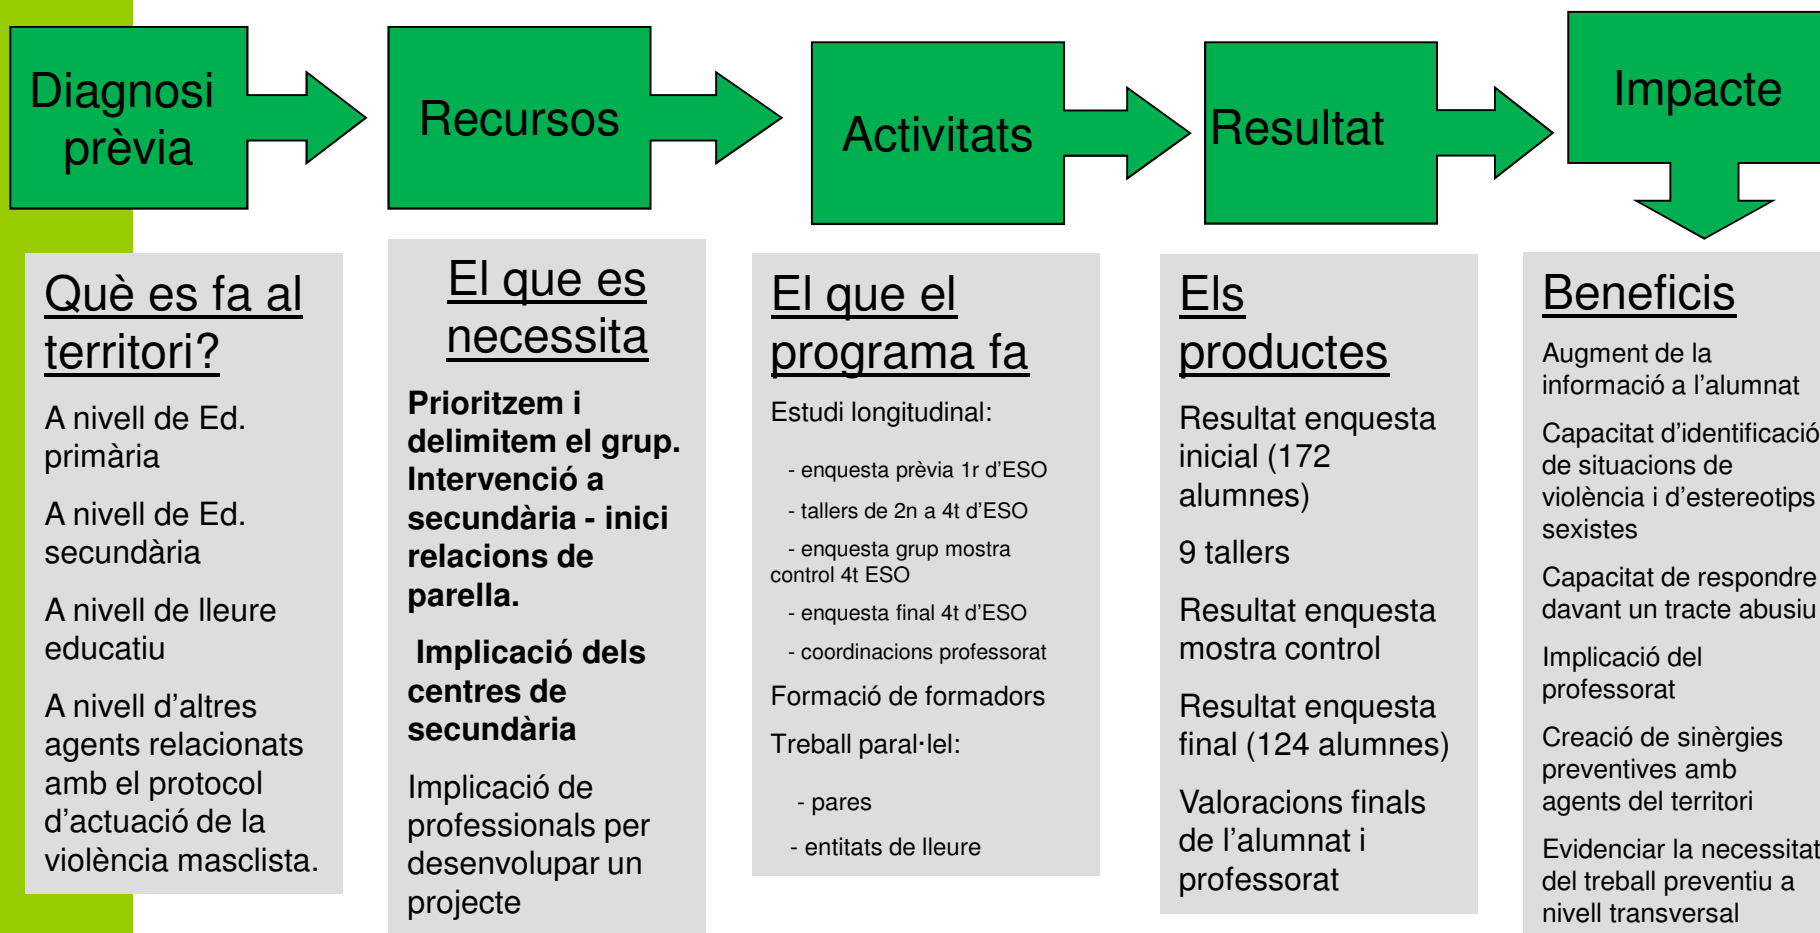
Diagnosi prèvia

Recursos

Activitats

Resultat

Impacte

Què es fa al territori?

A nivell de Ed. primària

A nivell de Ed. secundària

A nivell de lleure educatiu

A nivell d'altres agents relacionats amb el protocol d'actuació de la violència masclista.

El que es necessita

**Prioritzem i delimitem el grup. Intervenció a secundària - inici relacions de parella.**

**Implicació dels centres de secundària**

Implicació de professionals per desenvolupar un projecte

El que el programa fa

Estudi longitudinal:

- enquesta prèvia 1r d'ESO

- tallers de 2n a 4t d'ESO

- enquesta grup mostra control 4t ESO

- enquesta final 4t d'ESO

- coordinacions professorat

Formació de formadors

Treball paral·lel:

- pares

- entitats de lleure

Els productes

Resultat enquesta inicial (172 alumnes)

9 tallers

Resultat enquesta mostra control

Resultat enquesta final (124 alumnes)

Valoracions finals de l'alumnat i professorat

Beneficis

Augment de la informació a l'alumnat

Capacitat d'identificació de situacions de violència i d'estereotips sexistes

Capacitat de respondre davant un tracte abusiu

Implicació del professorat

Creació de sinèrgies preventives amb agents del territori

Evidenciar la necessitat del treball preventiu a nivell transversal